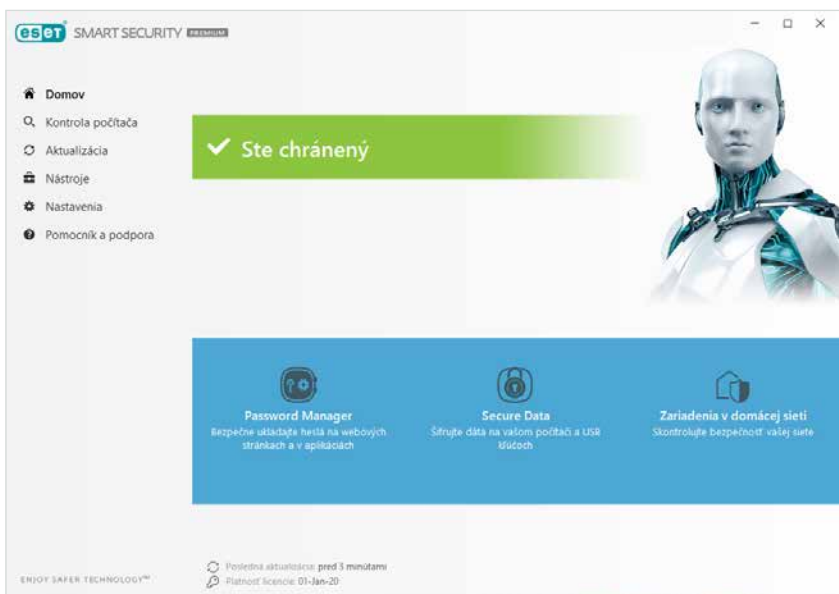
eset SMART SECURITY PREMIUM

Domov
Kontrola počítača
Aktualizácia
Nástroje
Nastavenia
Pomocník a podpora

Ste chránený

Password Manager
Bezpečne ukladajte heslá na webových stránkach a v aplikáciách

Secure Data
Šifrujte dáta na vašom počítači a USB kľúčoch

Zariadenia v domácej sieti
Skontrolujte bezpečnosť vašej siete

ENJOY SAFER TECHNOLOGY™

Posledná aktualizácia: pred 3 minútami
Platnosť licencie: 01-Jan-20